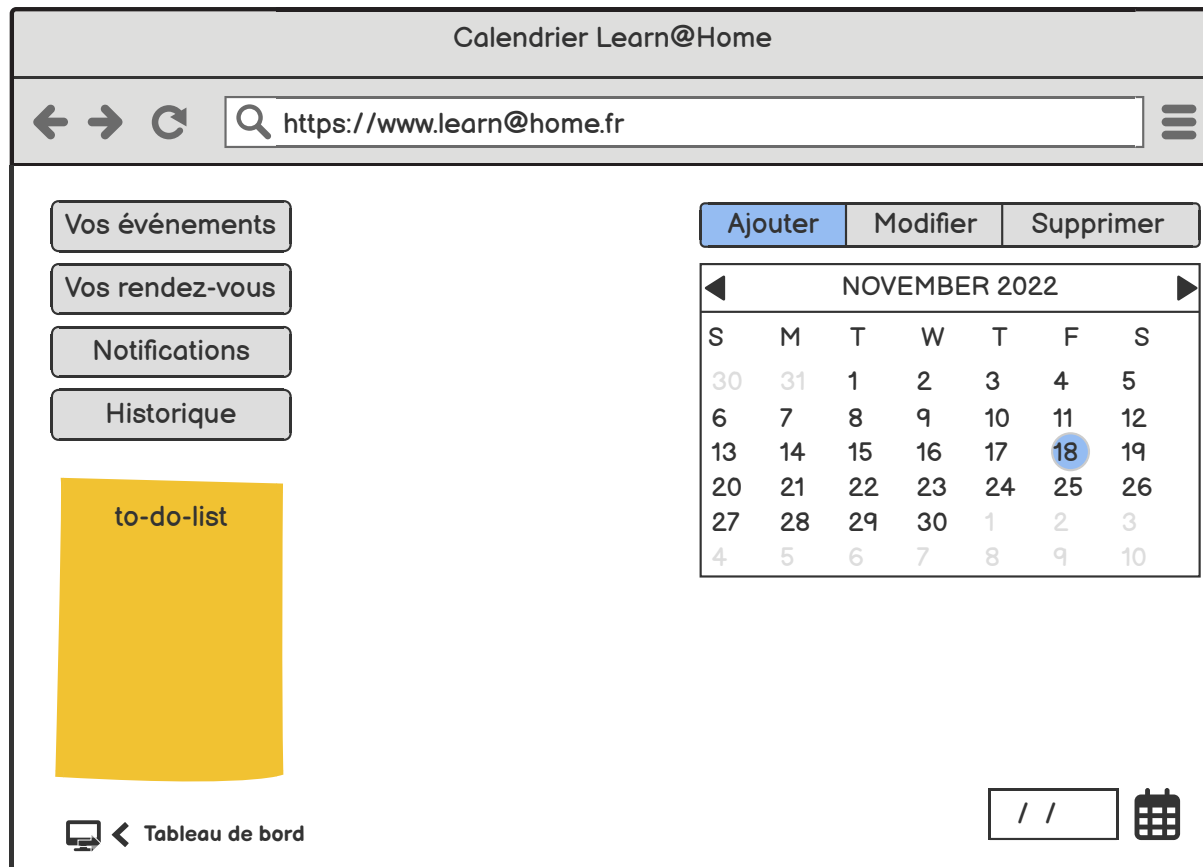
Calendrier Learn@Home

https://www.learn@home.fr

Vos événements
Vos rendez-vous
Notifications
Historique

to-do-list

Ajouter | Modifier | Supprimer

NOVEMBER 2022

| S | M | T | W | T | F | S |
|---|---|---|---|---|---|---|
| 30 | 31 | 1 | 2 | 3 | 4 | 5 |
| 6 | 7 | 8 | 9 | 10 | 11 | 12 |
| 13 | 14 | 15 | 16 | 17 | 18 | 19 |
| 20 | 21 | 22 | 23 | 24 | 25 | 26 |
| 27 | 28 | 29 | 30 | 1 | 2 | 3 |
| 4 | 5 | 6 | 7 | 8 | 9 | 10 |

Tableau de bord

/ /